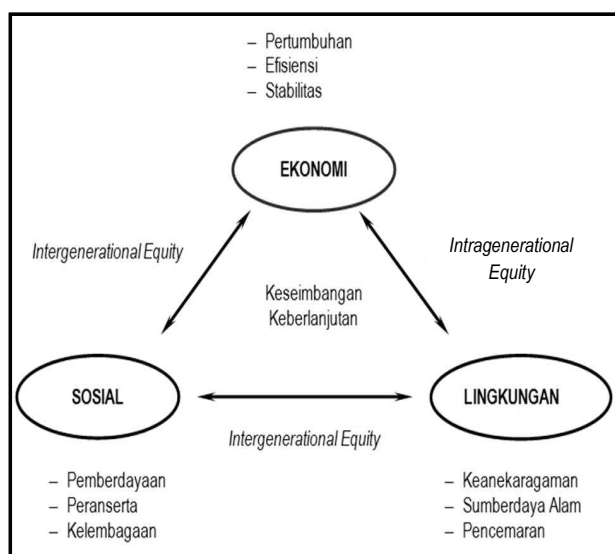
– Pertumbuhan
– Efisiensi
– Stabilitas

EKONOMI

Intergenerational Equity

Intragenerational Equity

Keseimbangan Keberlanjutan

SOSIAL

LINGKUNGAN

Intergenerational Equity

– Pemberdayaan
– Peranserta
– Kelembagaan

– Keanekaragaman
– Sumberdaya Alam
– Pencemaran